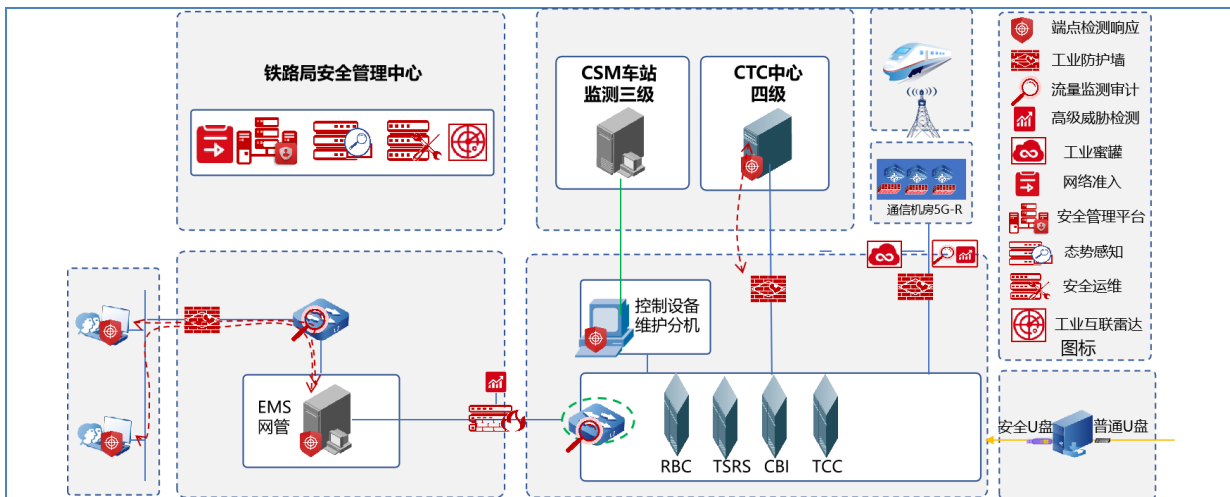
铁路局安全管理中心

CSM车站监测三级

CTC中心四级

通信机房5G-R

端点检测响应
工业防护墙
流量监测审计
高级威胁检测
工业蜜罐
网络准入
安全管理平台
态势感知
安全运维
工业互联雷达
图标

控制设备维护分机

EMS网管

RBC
TSRS
CBI
TCC

安全U盘
普通U盘